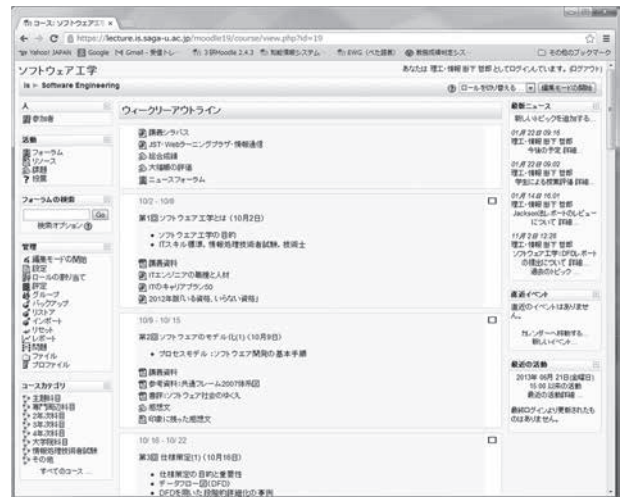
コース: ソフトウェア工 ×

https://lecture.is.saga-u.ac.jp/moodle19/course/view.php?id=19

Yahoo! JAPAN Google Gmail - 受信トレ 3倍Moodle 2.4.3 知能情報システム EWG (ベクトル) 教務系情報サス その他のブックマーク

ソフトウェア工学

あなたは 理工・情報 新下 哲郎 としてログインしています。(ログアウト)

is ▸ Software Engineering

ロールを切り替える 編集モードの開始

人
参加者

活動
フォーラム
リソース
課題
投票

フォーラムの検索
Go
検索オプション

管理
編集モードの開始
設定
ロールの割り当て
評定
グループ
バックアップ
リストア
インポート
リセット
レポート
質問
ファイル
プロファイル

コースカテゴリ
主題科目
専門製造科目
2年次科目
3年次科目
4年次科目
大学院科目
情報処理技術者試験
その他
すべてのコース...

ウィークリーアウトライン

講義シラバス
JST・Webラーニングプラザ・情報通信
総合成績
大福帳の評価
ニュースフォーラム

10/2 - 10/8

第1回ソフトウェア工学とは (10月2日)

• ソフトウェア工学の目的
• ITスキル標準, 情報処理技術者試験, 技術士

講義資料
ITエンジニアの職種と人材
ITのキャリアプラン50
2012年版「いる資格, いらない資格」

10/9 - 10/15

第2回ソフトウェアのモデル化(1) (10月9日)

• プロセスモデル : ソフトウェア開発の基本手順

講義資料
参考資料:共通フレーム2007体系図
書評「ソフトウェア社会のゆくえ」
感想文
印刷に残った感想文

10/16 - 10/22

第3回 仕様策定(1) (10月16日)

• 仕様策定の目的と重要性
• データフロー図(DFD)
• DFDを用いた段階的詳細化の事例

最新ニュース
新しいトピックを追加する...

01月 22日 09:16
理工・情報 新下 哲郎
今後の予定 詳細...

01月 22日 09:02
理工・情報 新下 哲郎
学生による授業評価 詳細...

01月 14日 16:01
理工・情報 新下 哲郎
Jackson法レポートのレビューについて 詳細...

11月 28日 12:26
理工・情報 新下 哲郎
ソフトウェア工学(DFD)レポートの提出について 詳細...
過去のトピック

直近イベント
直近のイベントはありません。
カレンダーへ移動する...
新しいイベント...

最近の活動
2013年 06月 21日(金曜日) 15:00 以降の活動
最近の活動詳細...
最終ログインより更新されたものはありません。